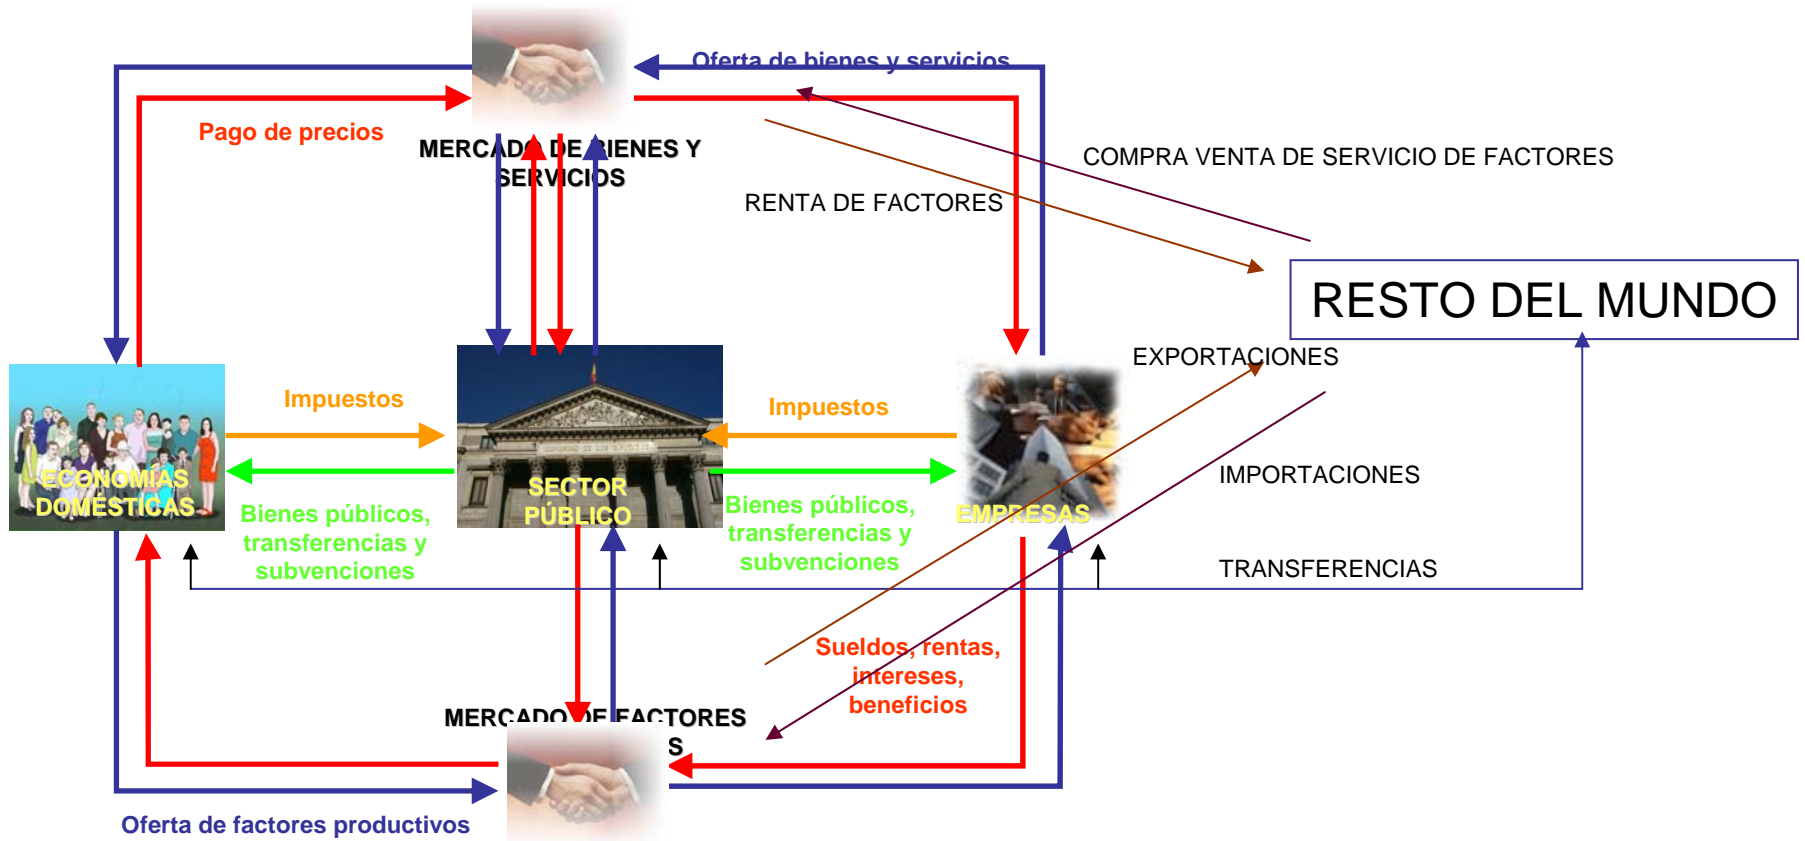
Oferta de bienes y servicios

Pago de precios

MERCADO DE BIENES Y SERVICIOS

COMPRA VENTA DE SERVICIO DE FACTORES

RENTA DE FACTORES

RESTO DEL MUNDO

EXPORTACIONES

Impuestos

Impuestos

ECONOMÍAS DOMÉSTICAS

SECTOR PÚBLICO

EMPRESAS

IMPORTACIONES

Bienes públicos, transferencias y subvenciones

Bienes públicos, transferencias y subvenciones

TRANSFERENCIAS

Sueldos, rentas, intereses, beneficios

MERCADO DE FACTORES
S

Oferta de factores productivos